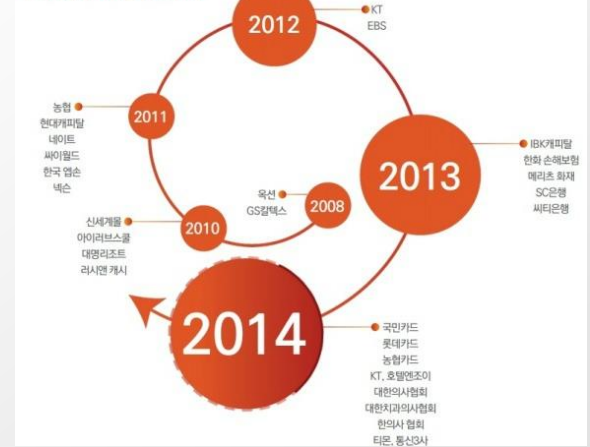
2012
KT
EBS

2011
농협
현대캐피탈
네이트
싸이월드
한국 엡손
넥슨

2013
IBK캐피탈
한화 손해보험
메리츠 화재
SC은행
씨티은행

2008
옥션
GS칼텍스

2010
신세계몰
아이러브스쿨
대명리조트
러시앤 캐시

2014
국민카드
롯데카드
농협카드
KT, 호텔엔조이
대한의사협회
대한치과의사협회
한의사 협회
티몬, 통신3사